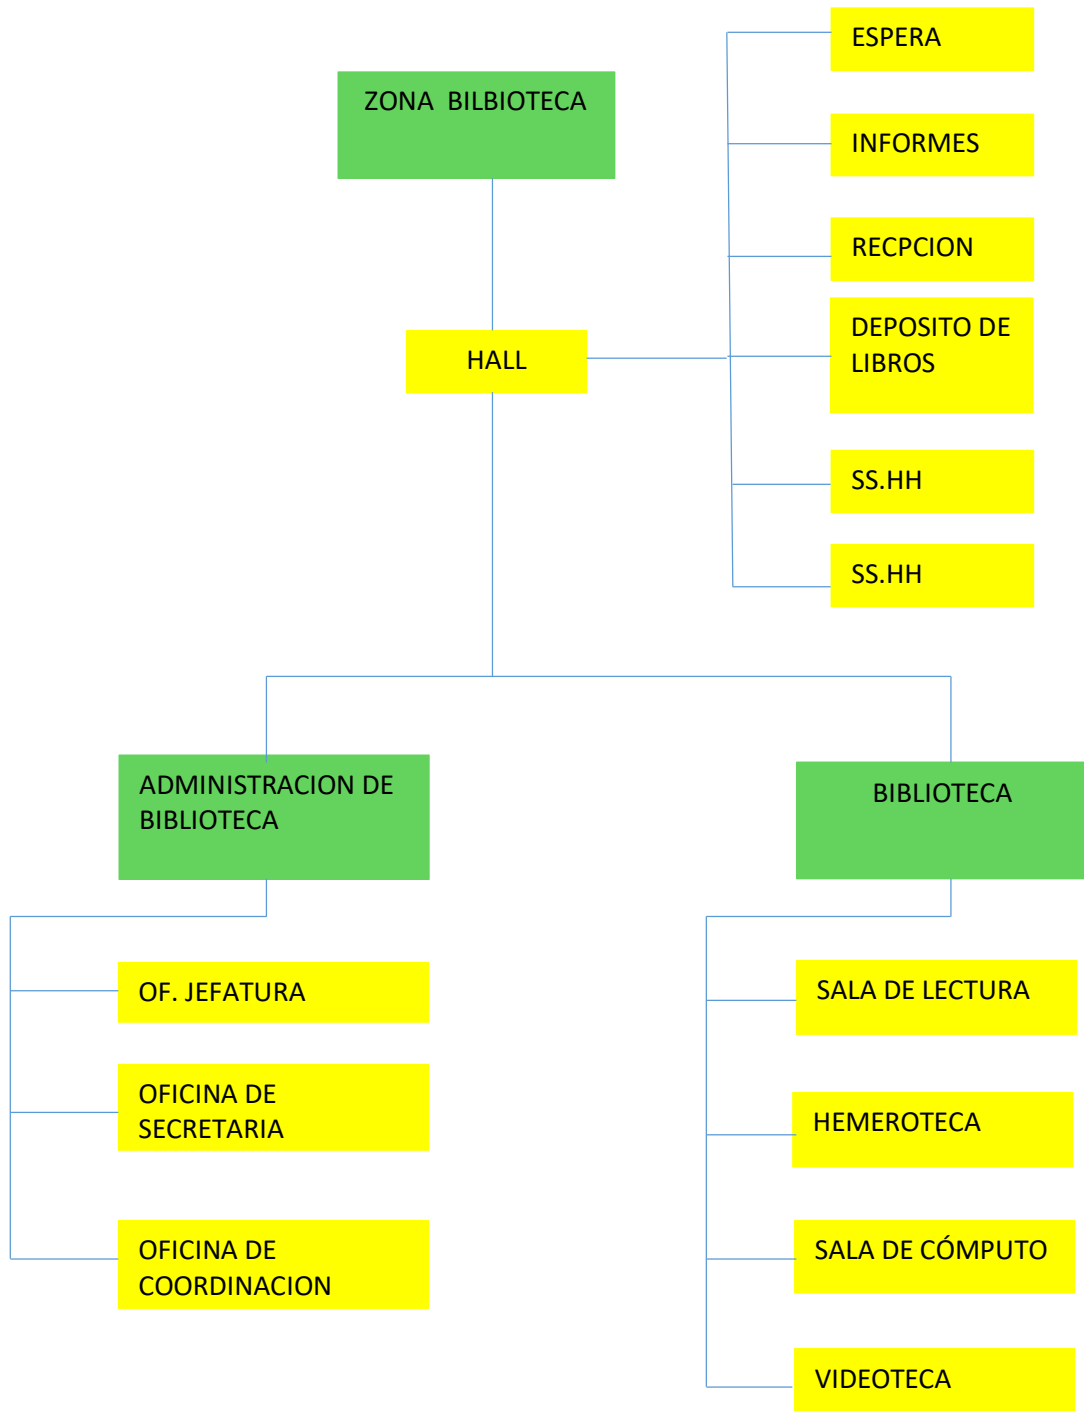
ZONA BILBIOTECA

HALL

ESPERA

INFORMES

RECPCION

DEPOSITO DE LIBROS

SS.HH

SS.HH

ADMINISTRACION DE BIBLIOTECA

OF. JEFATURA

OFICINA DE SECRETARIA

OFICINA DE COORDINACION

BIBLIOTECA

SALA DE LECTURA

HEMEROTECA

SALA DE CÓMPUTO

VIDEOTECA